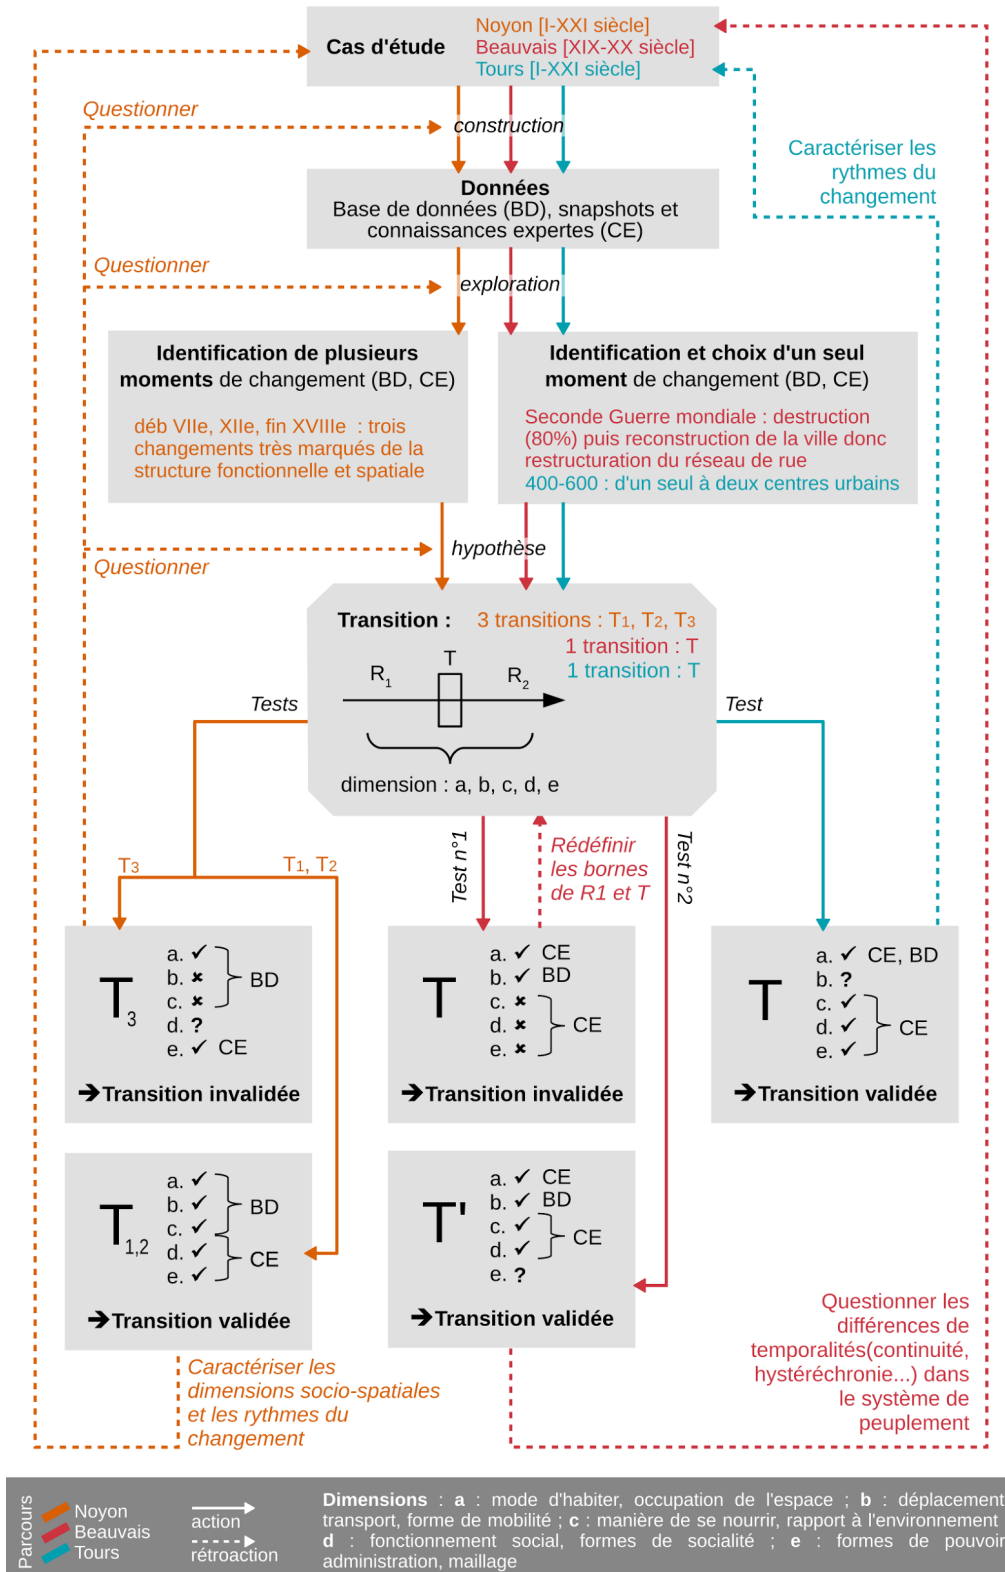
Cas d'étude
Noyon [I-XXI siècle]
Beauvais [XIX-XX siècle]
Tours [I-XXI siècle]

Questionner

construction

Caractériser les rythmes du changement

Données
Base de données (BD), snapshots et connaissances expertes (CE)

Questionner

exploration

Identification de plusieurs moments de changement (BD, CE)

déb VIIe, XIIe, fin XVIIIe : trois changements très marqués de la structure fonctionnelle et spatiale

Identification et choix d'un seul moment de changement (BD, CE)

Seconde Guerre mondiale : destruction (80%) puis reconstruction de la ville donc restructuration du réseau de rue
400-600 : d'un seul à deux centres urbains

hypothèse

Questionner

Transition : 3 transitions : $T_1$, $T_2$, $T_3$
1 transition : T
1 transition : T

$R_1$ T $R_2$

dimension : a, b, c, d, e

Tests

Test

$T_3$

$T_1$, $T_2$

Test n°1

Rédéfinir les bornes de R1 et T

Test n°2

$T_3$
a. ✓
b. ✗
c. ✗
d. ?
e. ✓ CE
BD
➔Transition invalidée

T
a. ✓ CE
b. ✓ BD
c. ✗
d. ✗
e. ✗
CE
➔Transition invalidée

T
a. ✓ CE, BD
b. ?
c. ✓
d. ✓
e. ✓
CE
➔Transition validée

$T_{1,2}$
a. ✓
b. ✓
c. ✓
d. ✓
e. ✓
BD
CE
➔Transition validée

T'
a. ✓ CE
b. ✓ BD
c. ✓
d. ✓
e. ?
CE
➔Transition validée

Questionner les différences de temporalités(continuité, hystéréchronie...) dans le système de peuplement

Caractériser les dimensions socio-spatiales et les rythmes du changement

Parcours
Noyon
Beauvais
Tours
action
rétroaction

Dimensions : a : mode d'habiter, occupation de l'espace ; b : déplacement transport, forme de mobilité ; c : manière de se nourrir, rapport à l'environnement d : fonctionnement social, formes de socialité ; e : formes de pouvoir administration, maillage